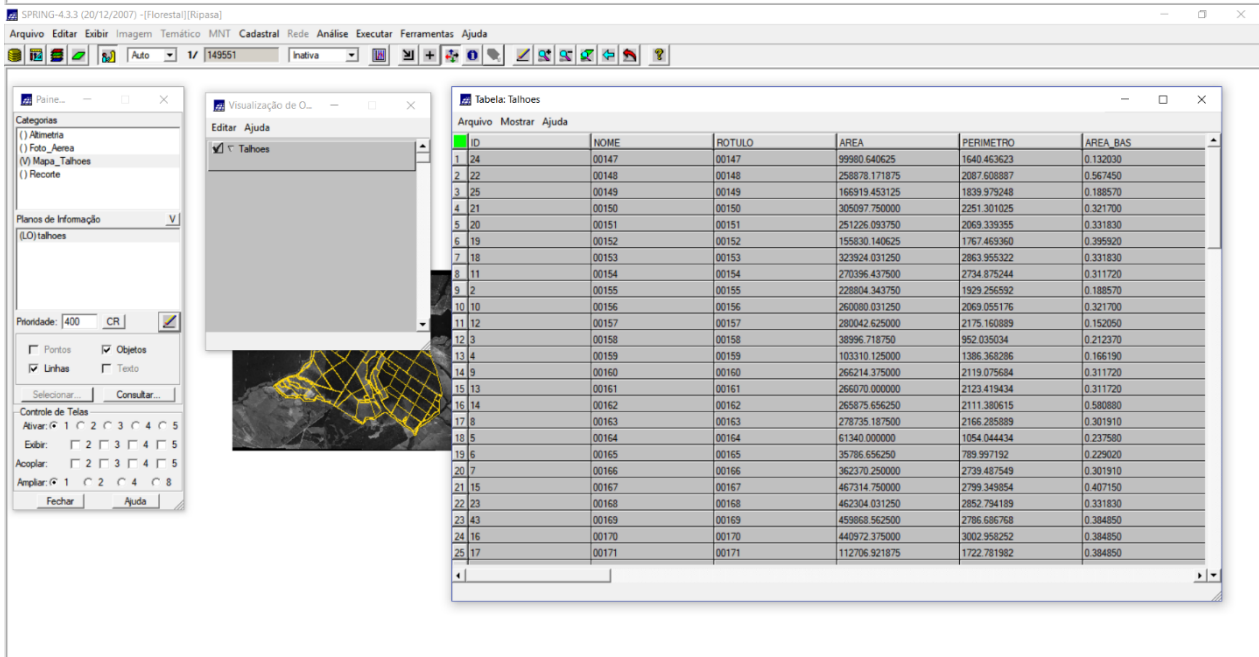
SPRING-4.3.3 (20/12/2007) -[Florestal][Ripasa]

Arquivo Editar Exibir Imagem Temático MNT Cadastral Rede Análise Executar Ferramentas Ajuda

Auto 1/ 149551 Inativa

Paine...

Categorias
() Altimetria
() Foto_Aerea
(V) Mapa_Talhoes
() Recorte

Planos de Informação V
(LO) talhoes

Prioridade: 400 CR

Pontos Objetos
Linhas Texto

Selecionar... Consultar...

Controle de Telas
Ativar: 1 2 3 4 5
Exibir: 2 3 4 5
Acoplar: 2 3 4 5
Ampliar: 1 2 4 8

Fechar Ajuda

Visualização de O...

Editar Ajuda

Talhoes

Tabela: Talhoes

Arquivo Mostrar Ajuda

| | ID | NOME | ROTULO | AREA | PERIMETRO | AREA_BAS |
|---|---|---|---|---|---|---|
| 1 | 24 | 00147 | 00147 | 99980.640625 | 1640.463623 | 0.132030 |
| 2 | 22 | 00148 | 00148 | 258878.171875 | 2087.608887 | 0.567450 |
| 3 | 25 | 00149 | 00149 | 166919.453125 | 1839.979248 | 0.188570 |
| 4 | 21 | 00150 | 00150 | 305097.750000 | 2251.301025 | 0.321700 |
| 5 | 20 | 00151 | 00151 | 251226.093750 | 2069.339355 | 0.331830 |
| 6 | 19 | 00152 | 00152 | 155830.140625 | 1767.469360 | 0.395920 |
| 7 | 18 | 00153 | 00153 | 323924.031250 | 2863.955322 | 0.331830 |
| 8 | 11 | 00154 | 00154 | 270396.437500 | 2734.875244 | 0.311720 |
| 9 | 2 | 00155 | 00155 | 228804.343750 | 1929.256592 | 0.188570 |
| 10 | 10 | 00156 | 00156 | 260080.031250 | 2069.055176 | 0.321700 |
| 11 | 12 | 00157 | 00157 | 280042.625000 | 2175.160889 | 0.152050 |
| 12 | 3 | 00158 | 00158 | 38996.718750 | 952.035034 | 0.212370 |
| 13 | 4 | 00159 | 00159 | 103310.125000 | 1386.368286 | 0.166190 |
| 14 | 9 | 00160 | 00160 | 266214.375000 | 2119.075684 | 0.311720 |
| 15 | 13 | 00161 | 00161 | 266070.000000 | 2123.419434 | 0.311720 |
| 16 | 14 | 00162 | 00162 | 265875.656250 | 2111.380615 | 0.580880 |
| 17 | 8 | 00163 | 00163 | 278735.187500 | 2166.285889 | 0.301910 |
| 18 | 5 | 00164 | 00164 | 61340.000000 | 1054.044434 | 0.237580 |
| 19 | 6 | 00165 | 00165 | 35786.656250 | 789.997192 | 0.229020 |
| 20 | 7 | 00166 | 00166 | 362370.250000 | 2739.487549 | 0.301910 |
| 21 | 15 | 00167 | 00167 | 467314.750000 | 2799.349854 | 0.407150 |
| 22 | 23 | 00168 | 00168 | 462304.031250 | 2852.794189 | 0.331830 |
| 23 | 43 | 00169 | 00169 | 459868.562500 | 2786.686768 | 0.384850 |
| 24 | 16 | 00170 | 00170 | 440972.375000 | 3002.958252 | 0.384850 |
| 25 | 17 | 00171 | 00171 | 112706.921875 | 1722.781982 | 0.384850 |